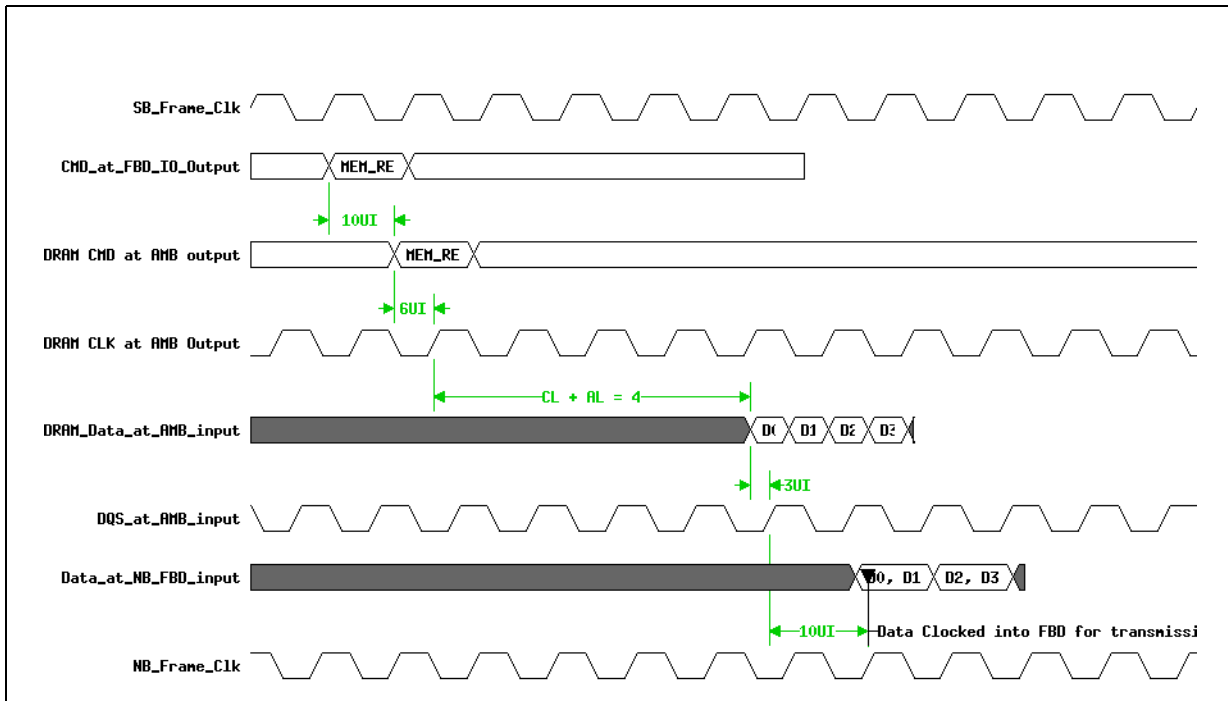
SB_Frame_Clk

CMD_at_FBD_IO_Output

MEM_RE

10UI

DRAM CMD at AMB output

MEM_RE

6UI

DRAM CLK at AMB Output

CL + AL = 4

DRAM_Data_at_AMB_input

D( D1 D2 D3

3UI

DQS_at_AMB_input

Data_at_NB_FBD_input

D0, D1 D2, D3

10UI

Data Clocked into FBD for transmissi

NB_Frame_Clk